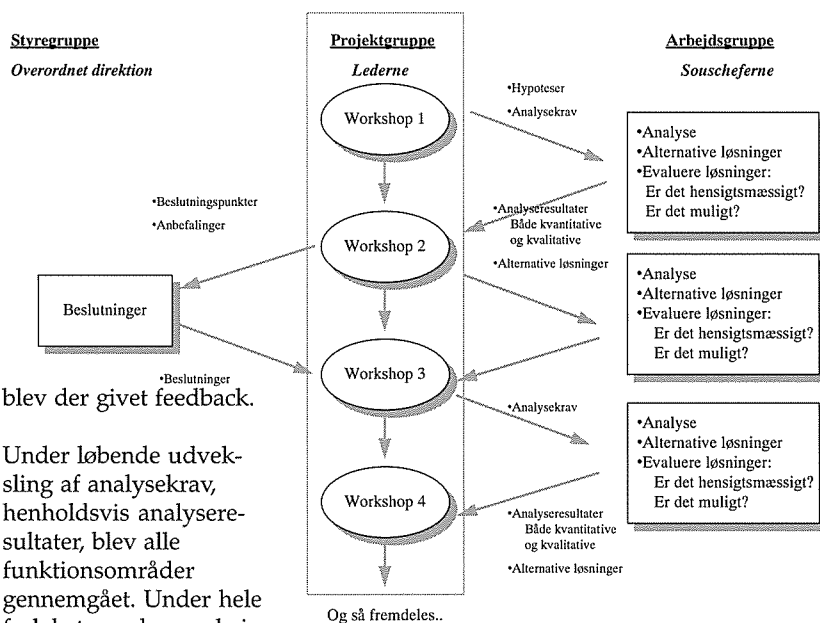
Styregruppe

Overordnet direktion

Projektgruppe

Lederne

Arbejdsgruppe

Souscheferne

Workshop 1

•Hypoteser

•Analysekrav

•Analyse
•Alternative løsninger
•Evaluere løsninger:
Er det hensigtsmæssigt?
Er det muligt?

•Beslutningspunkter

•Anbefalinger

•Analyseresultater
Både kvantitative og kvalitative

Workshop 2

•Alternative løsninger

•Analyse
•Alternative løsninger
•Evaluere løsninger:
Er det hensigtsmæssigt?
Er det muligt?

Beslutninger

•Beslutninger

Workshop 3

blev der givet feedback.

•Analysekrav

•Analyse
•Alternative løsninger
•Evaluere løsninger:
Er det hensigtsmæssigt?
Er det muligt?

Under løbende udveksling af analysekrav, henholdsvis analyseresultater, blev alle funktionsområder gennemgået. Under hele

Workshop 4

•Analyseresultater
Både kvantitative og kvalitative

•Alternative løsninger

Og så fremdeles..